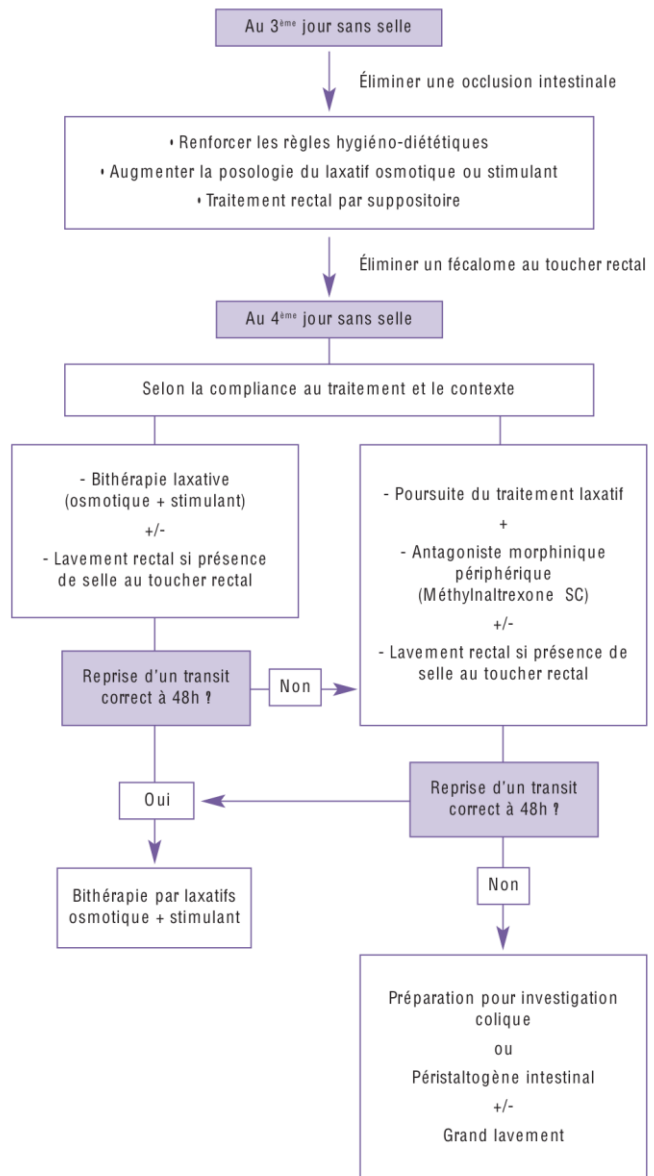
Au 3$^{ème}$ jour sans selle

Éliminer une occlusion intestinale

• Renforcer les règles hygiéno-diététiques
• Augmenter la posologie du laxatif osmotique ou stimulant
• Traitement rectal par suppositoire

Éliminer un fécalome au toucher rectal

Au 4$^{ème}$ jour sans selle

Selon la compliance au traitement et le contexte

- Bithérapie laxative (osmotique + stimulant)
+/-
- Lavement rectal si présence de selle au toucher rectal

Reprise d'un transit correct à 48h ?

Non

- Poursuite du traitement laxatif
+
- Antagoniste morphinique périphérique (Méthylnaltrexone SC)
+/-
- Lavement rectal si présence de selle au toucher rectal

Oui

Reprise d'un transit correct à 48h ?

Bithérapie par laxatifs osmotique + stimulant

Non

Préparation pour investigation colique
ou
Péristaltogène intestinal
+/-
Grand lavement